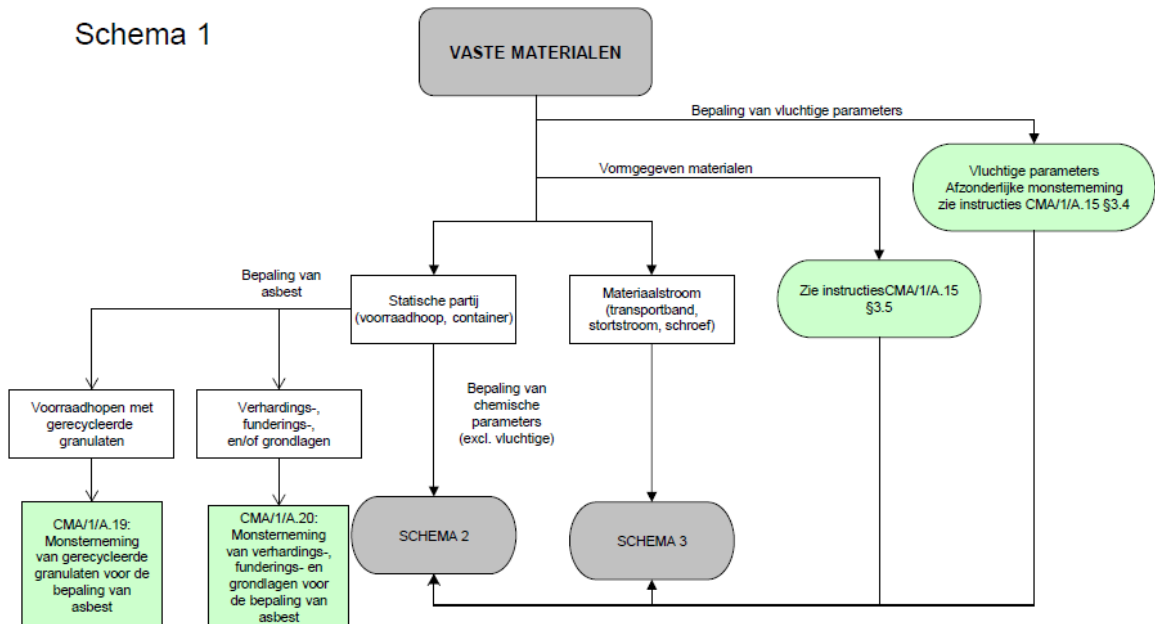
Schema 1

VASTE MATERIALEN

Bepaling van vluchtige parameters

Vluchtige parameters Afzonderlijke monsterneming zie instructies CMA/1/A.15 §3.4

Vormgegeven materialen

Bepaling van asbest

Statische partij (voorraadhoop, container)

Materiaalstroom (transportband, stortstroom, schroef)

Zie instructiesCMA/1/A.15 §3.5

Voorraadhopen met gerecycleerde granulaten

Verhardings-, funderings-, en/of grondlagen

Bepaling van chemische parameters (excl. vluchtige)

CMA/1/A.19: Monsterneming van gerecycleerde granulaten voor de bepaling van asbest

CMA/1/A.20: Monsterneming van verhardings-, funderings- en grondlagen voor de bepaling van asbest

SCHEMA 2

SCHEMA 3